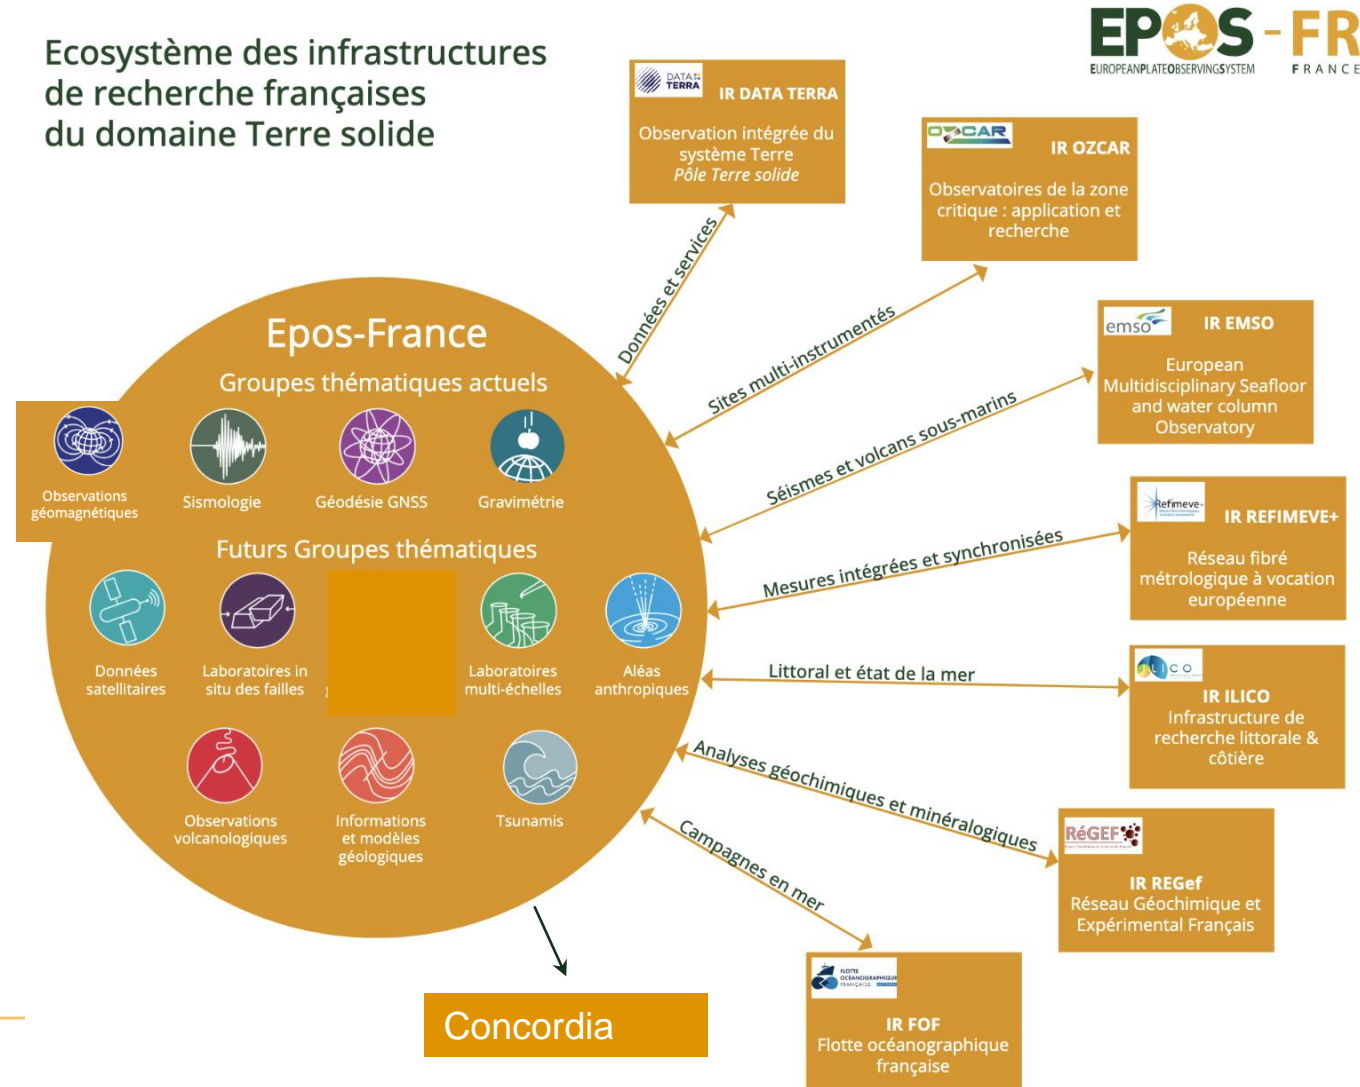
Ecosystème des infrastructures de recherche françaises du domaine Terre solide

EPOS - FR
EUROPEANPLATEOBSERVINGSYSTEM FRANCE

DATA TERRA
IR DATA TERRA
Observation intégrée du système Terre
Pôle Terre solide

OZCAR
IR OZCAR
Observatoires de la zone critique : application et recherche

emso
IR EMSO
European Multidisciplinary Seafloor and water column Observatory

Refimeve
IR REFIMEVE+
Réseau fibré métrologique à vocation européenne

ILICO
IR ILICO
Infrastructure de recherche littorale & côtière

RéGEF
IR REGef
Réseau Géochimique et Expérimental Français

FLOTTE OCEANOGRAPHIQUE FRANÇAISE
IR FOF
Flotte océanographique française

Données et services
Sites multi-instrumentés
Séismes et volcans sous-marins
Mesures intégrées et synchronisées
Littoral et état de la mer
Analyses géochimiques et minéralogiques
Campagnes en mer

Epos-France
Groupes thématiques actuels
Observations géomagnétiques
Sismologie
Géodésie GNSS
Gravimétrie
Futurs Groupes thématiques
Données satellitaires
Laboratoires in situ des failles
Laboratoires multi-échelles
Aléas anthropiques
Observations volcanologiques
Informations et modèles géologiques
Tsunamis

Concordia